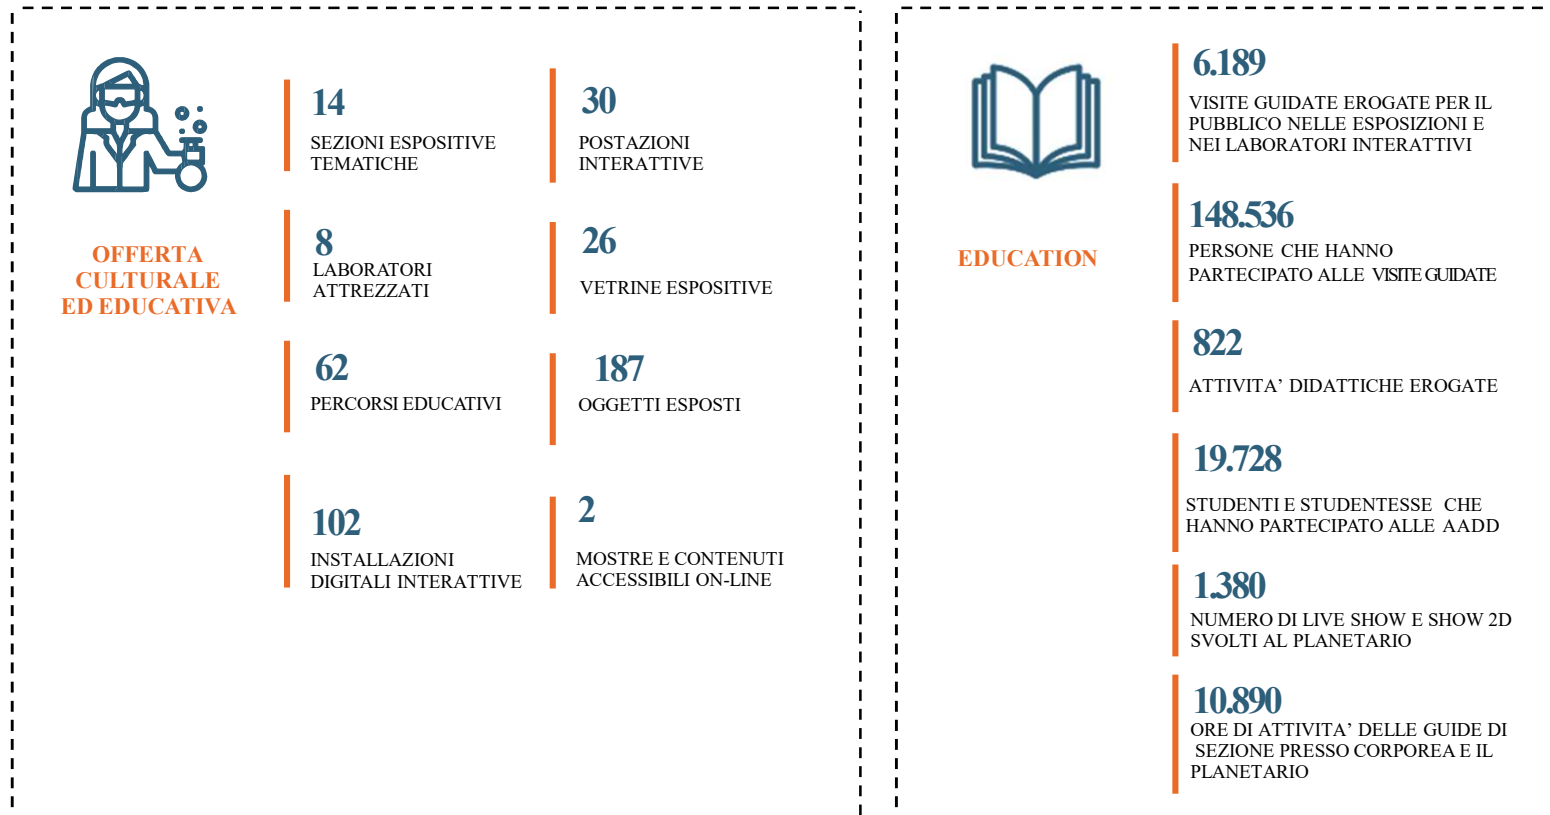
OFFERTA CULTURALE ED EDUCATIVA

14
SEZIONI ESPOSITIVE TEMATICHE

30
POSTAZIONI INTERATTIVE

8
LABORATORI ATTREZZATI

26
VETRINE ESPOSITIVE

62
PERCORSI EDUCATIVI

187
OGGETTI ESPOSTI

102
INSTALLAZIONI DIGITALI INTERATTIVE

2
MOSTRE E CONTENUTI ACCESSIBILI ON-LINE

EDUCATION

6.189
VISITE GUIDATE EROGATE PER IL PUBBLICO NELLE ESPOSIZIONI E NEI LABORATORI INTERATTIVI

148.536
PERSONE CHE HANNO PARTECIPATO ALLE VISITE GUIDATE

822
ATTIVITA' DIDATTICHE EROGATE

19.728
STUDENTI E STUDENTESSE CHE HANNO PARTECIPATO ALLE AADD

1.380
NUMERO DI LIVE SHOW E SHOW 2D SVOLTI AL PLANETARIO

10.890
ORE DI ATTIVITA' DELLE GUIDE DI SEZIONE PRESSO CORPOREA E IL PLANETARIO